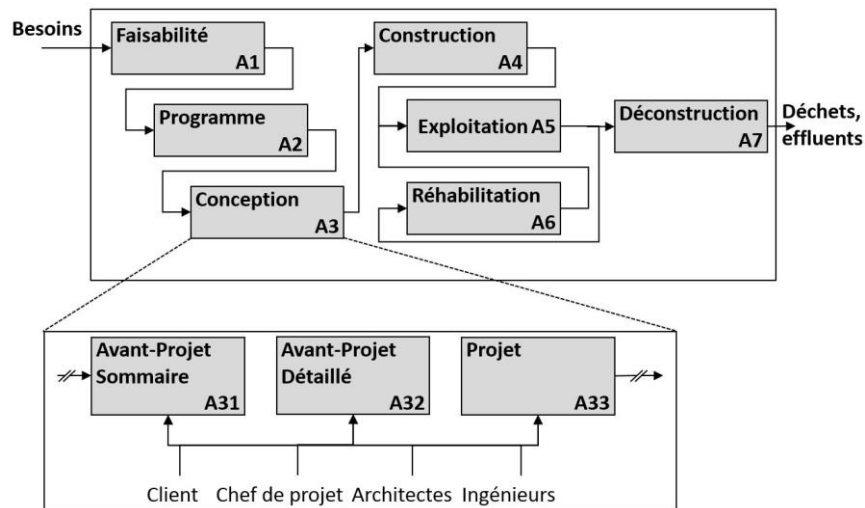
Besoins

Faisabilité
A1

Programme
A2

Conception
A3

Construction
A4

Exploitation A5

Réhabilitation
A6

Déconstruction
A7

Déchets, effluents

Avant-Projet Sommaire
A31

Avant-Projet Détaillé
A32

Projet
A33

Client Chef de projet Architectes Ingénieurs